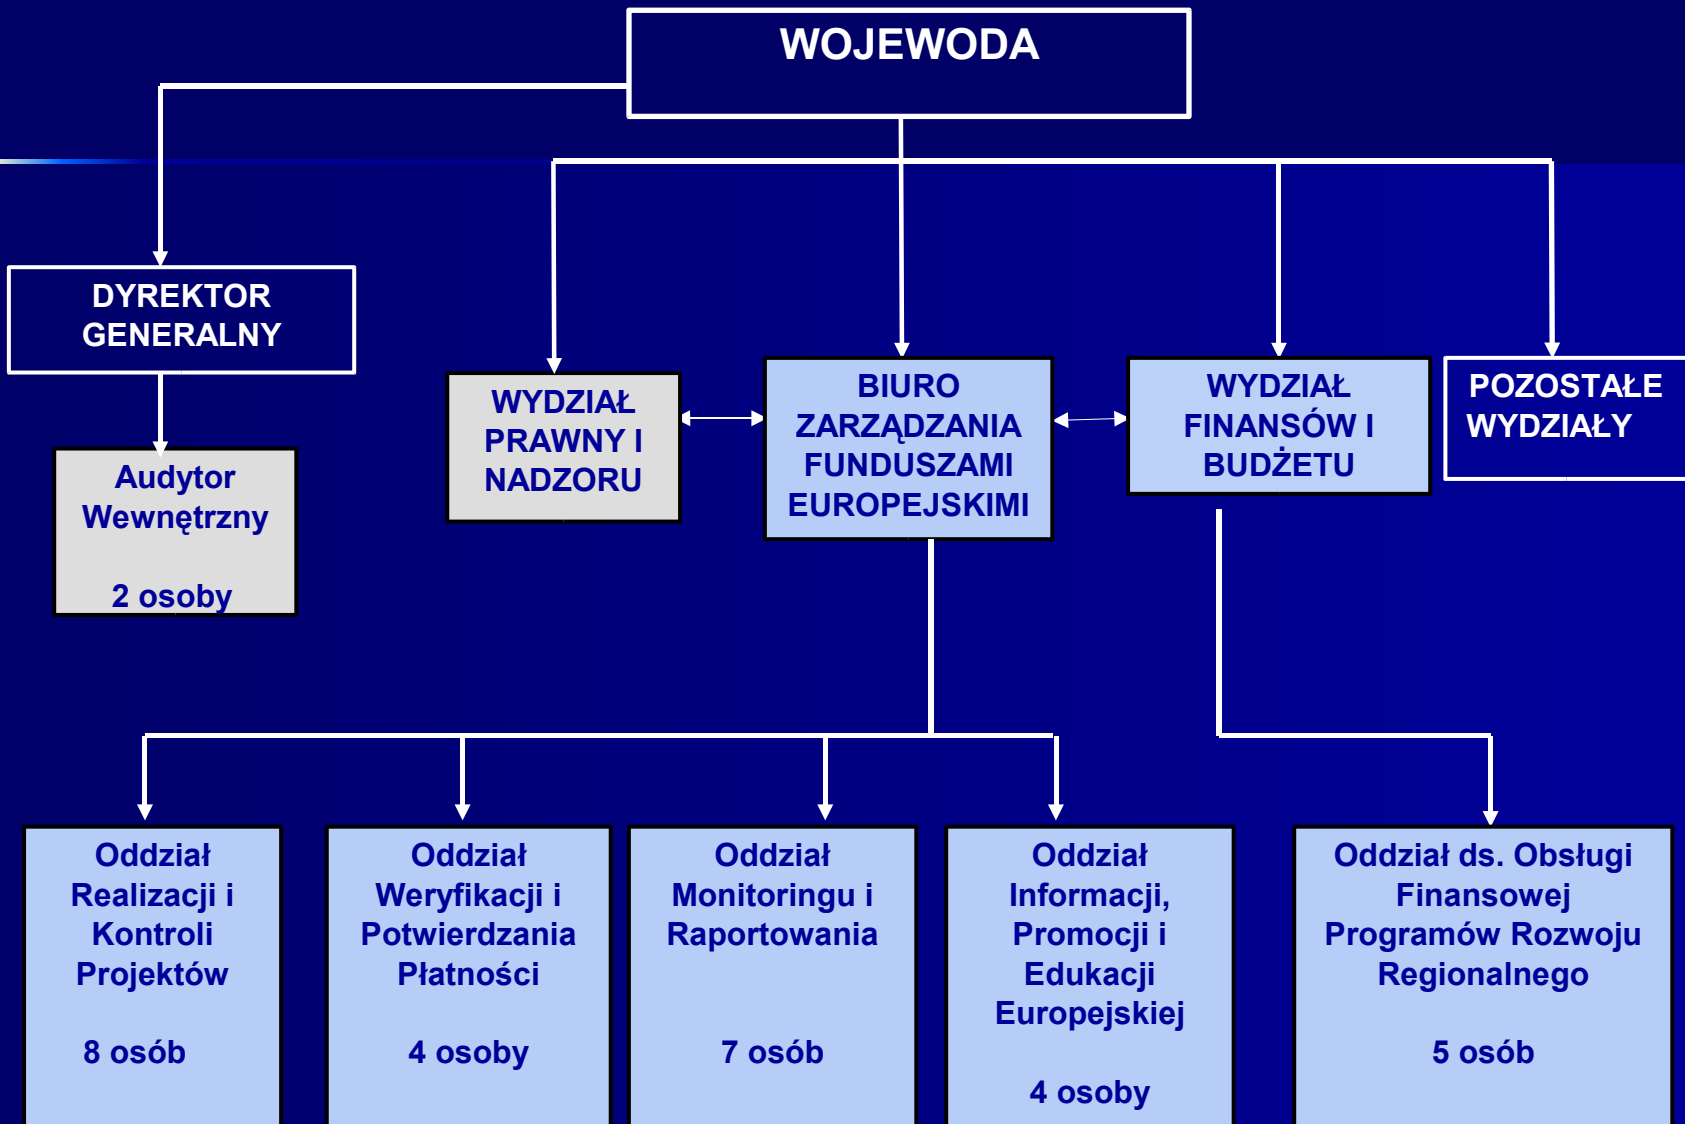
WOJEWODA

DYREKTOR GENERALNY

Audytor Wewnętrzny

2 osoby

WYDZIAŁ PRAWNY I NADZORU

BIURO ZARZĄDZANIA FUNDUSZAMI EUROPEJSKIMI

WYDZIAŁ FINANSÓW I BUDŻETU

POZOSTAŁE WYDZIAŁY

Oddział Realizacji i Kontroli Projektów

8 osób

Oddział Weryfikacji i Potwierdzania Płatności

4 osoby

Oddział Monitoringu i Raportowania

7 osób

Oddział Informacji, Promocji i Edukacji Europejskiej

4 osoby

Oddział ds. Obsługi Finansowej Programów Rozwoju Regionalnego

5 osób